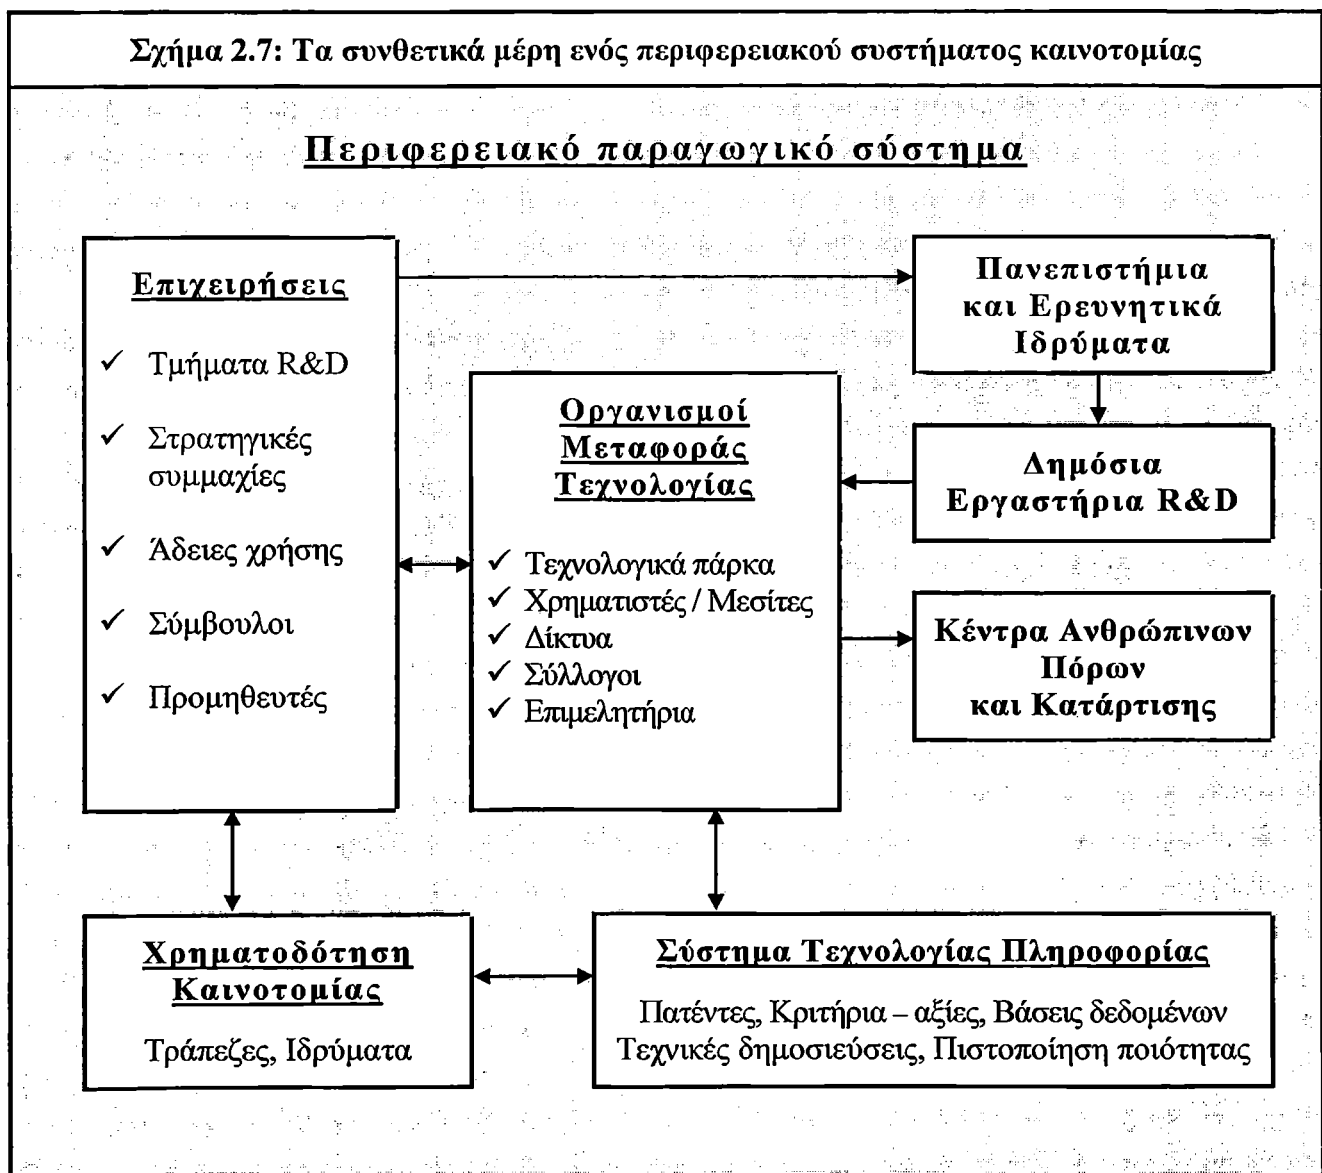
Σχήμα 2.7: Τα συνθετικά μέρη ενός περιφερειακού συστήματος καινοτομίας

Περιφερειακό παραγωγικό σύστημα

Επιχειρήσεις

✓ Τμήματα R&D

✓ Στρατηγικές συμμαχίες

✓ Άδειες χρήσης

✓ Σύμβουλοι

✓ Προμηθευτές

Πανεπιστήμια και Ερευνητικά Ιδρύματα

Οργανισμοί Μεταφοράς Τεχνολογίας

✓ Τεχνολογικά πάρκα
✓ Χρηματιστές / Μεσίτες
✓ Δίκτυα
✓ Σύλλογοι
✓ Επιμελητήρια

Δημόσια Εργαστήρια R&D

Κέντρα Ανθρώπινων Πόρων και Κατάρτισης

Χρηματοδότηση Καινοτομίας

Τράπεζες, Ιδρύματα

Σύστημα Τεχνολογίας Πληροφορίας

Πατέντες, Κριτήρια – αξίες, Βάσεις δεδομένων
Τεχνικές δημοσιεύσεις, Πιστοποίηση ποιότητας